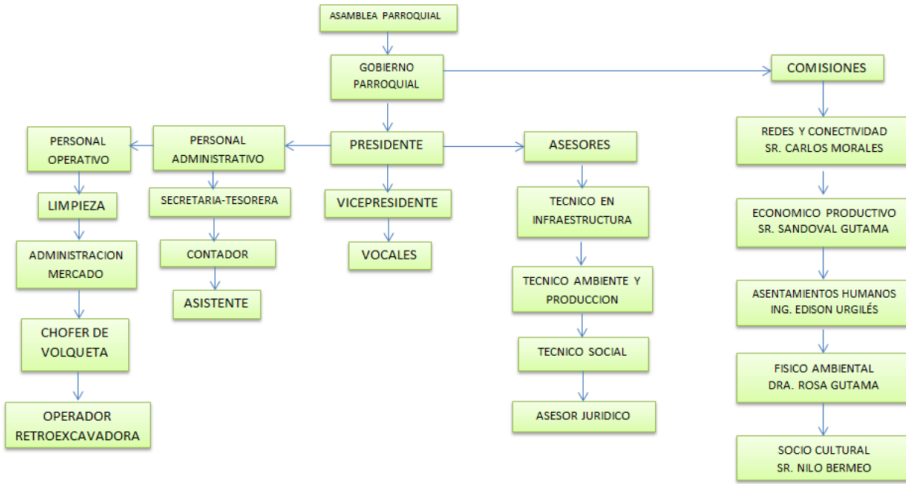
ASAMBLEA PARROQUIAL

GOBIERNO PARROQUIAL

COMISIONES

PERSONAL OPERATIVO

PERSONAL ADMINISTRATIVO

PRESIDENTE

ASESORES

REDES Y CONECTIVIDAD SR. CARLOS MORALES

LIMPIEZA

SECRETARIA-TESORERA

VICEPRESIDENTE

TECNICO EN INFRAESTRUCTURA

ECONOMICO PRODUCTIVO SR. SANDOVAL GUTAMA

ADMINISTRACION MERCADO

CONTADOR

VOCALES

TECNICO AMBIENTE Y PRODUCCION

ASENTAMIENTOS HUMANOS ING. EDISON URGILÉS

ASISTENTE

CHOFER DE VOLQUETA

TECNICO SOCIAL

FISICO AMBIENTAL DRA. ROSA GUTAMA

OPERADOR RETROEXCAVADORA

ASESOR JURIDICO

SOCIO CULTURAL SR. NILO BERMEO